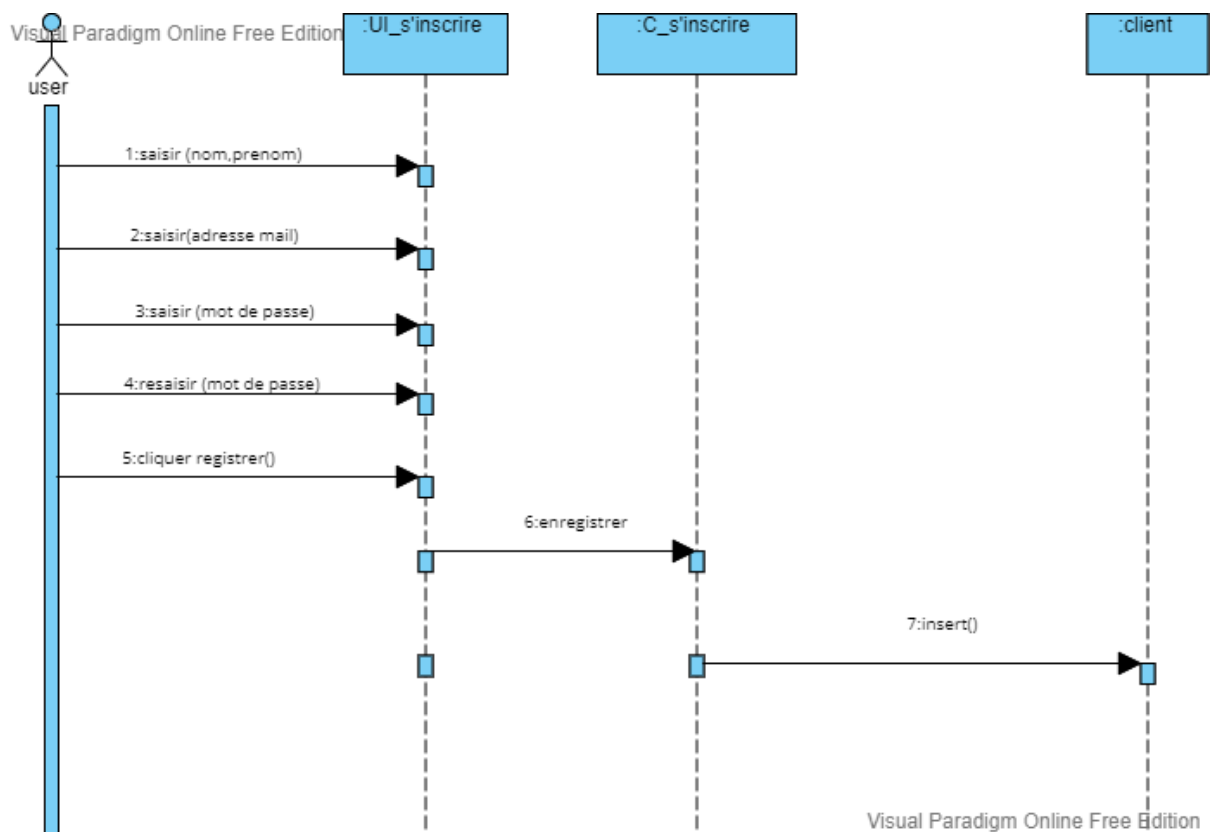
Visual Paradigm Online Free Edition

user

:UI_s'inscrire

:C_s'inscrire

:client

1:saisir (nom,prenom)

2:saisir(adresse mail)

3:saisir (mot de passe)

4:resaisir (mot de passe)

5:cliquer registrer()

6:enregistrer

7:insert()

Visual Paradigm Online Free Edition